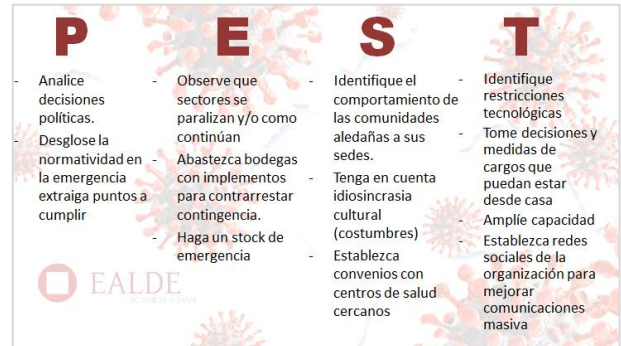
P

- Analice decisiones políticas.
- Desglose la normatividad en la emergencia extraiga puntos a cumplir

E

- Observe que sectores se paralizan y/o como continúan
- Abastezca bodegas con implementos para contrarrestar contingencia.
- Haga un stock de emergencia

S

- Identifique el comportamiento de las comunidades aledañas a sus sedes.
- Tenga en cuenta idiosincrasia cultural (costumbres)
- Establezca convenios con centros de salud cercanos

T

- Identifique restricciones tecnológicas
- Tome decisiones y medidas de cargos que puedan estar desde casa
- Amplíe capacidad
- Establezca redes sociales de la organización para mejorar comunicaciones masiva

EALDE
BUSINESS SCHOOL